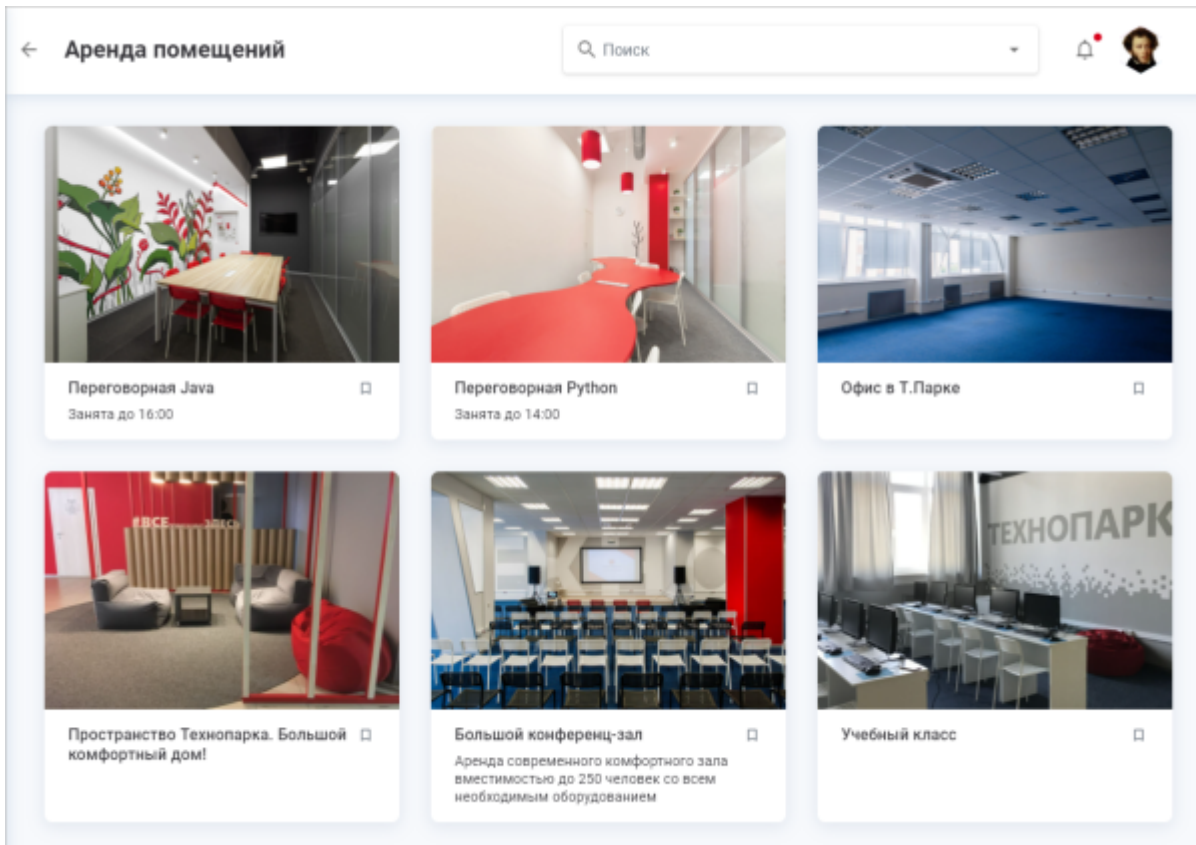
Аренда помещений

Поиск

Переговорная Java
Занята до 16:00

Переговорная Python
Занята до 14:00

Офис в Т.Парке

#ВСЕ ЗДЕСЬ

Пространство Технопарка. Большой комфортный дом!

Большой конференц-зал
Аренда современного комфортного зала вместимостью до 250 человек со всем необходимым оборудованием

ТЕХНОПАРК

Учебный класс